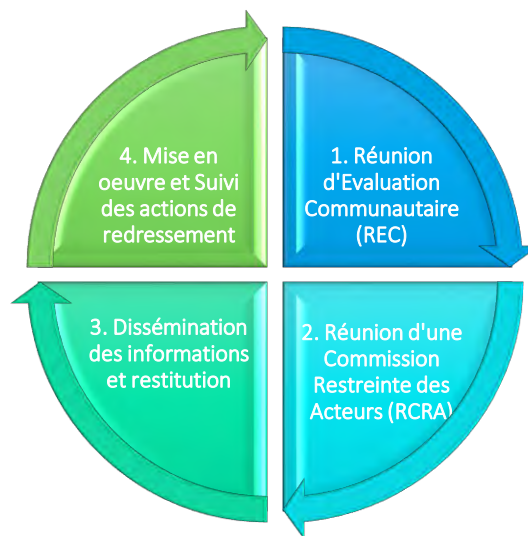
1. Réunion d'Evaluation Communautaire (REC)

2. Réunion d'une Commission Restreinte des Acteurs (RCRA)

3. Dissémination des informations et restitution

4. Mise en oeuvre et Suivi des actions de redressement